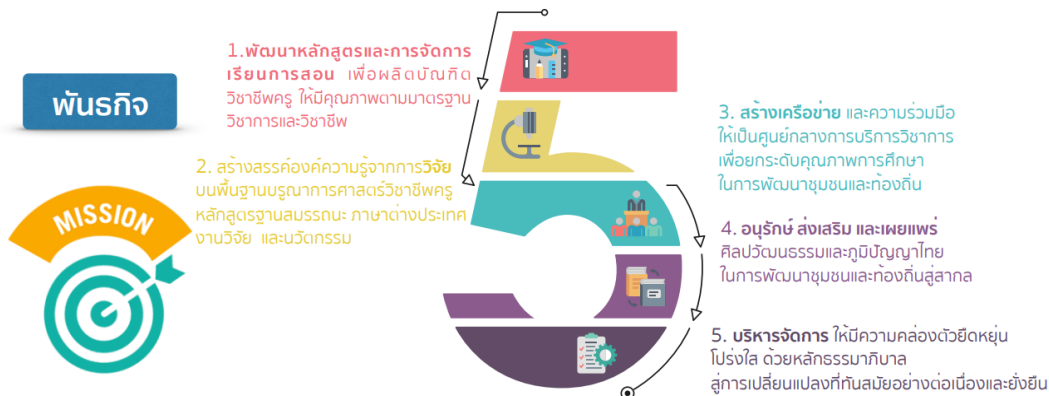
พันธกิจ

MISSION

1.พัฒนาหลักสูตรและการจัดการเรียนการสอน เพื่อผลิตบัณฑิตวิชาชีพครู ให้มีคุณภาพตามมาตรฐานวิชาการและวิชาชีพ

2. สร้างสรรค์องค์ความรู้จากการวิจัย บนพื้นฐานบูรณาการศาสตร์วิชาชีพครู หลักสูตรฐานสมรรถนะ ภาษาต่างประเทศ งานวิจัย และนวัตกรรม

3. สร้างเครือข่าย และความร่วมมือ ให้เป็นศูนย์กลางการบริการวิชาการ เพื่อยกระดับคุณภาพการศึกษา ในการพัฒนาชุมชนและท้องถิ่น

4. อนุรักษ์ ส่งเสริม และเผยแพร่ ศิลปวัฒนธรรมและภูมิปัญญาไทย ในการพัฒนาชุมชนและท้องถิ่นสู่สากล

5. บริหารจัดการ ให้มีความคล่องตัวยืดหยุ่น โปร่งใส ด้วยหลักธรรมาภิบาล สู่การเปลี่ยนแปลงที่ทันสมัยอย่างต่อเนื่องและยั่งยืน